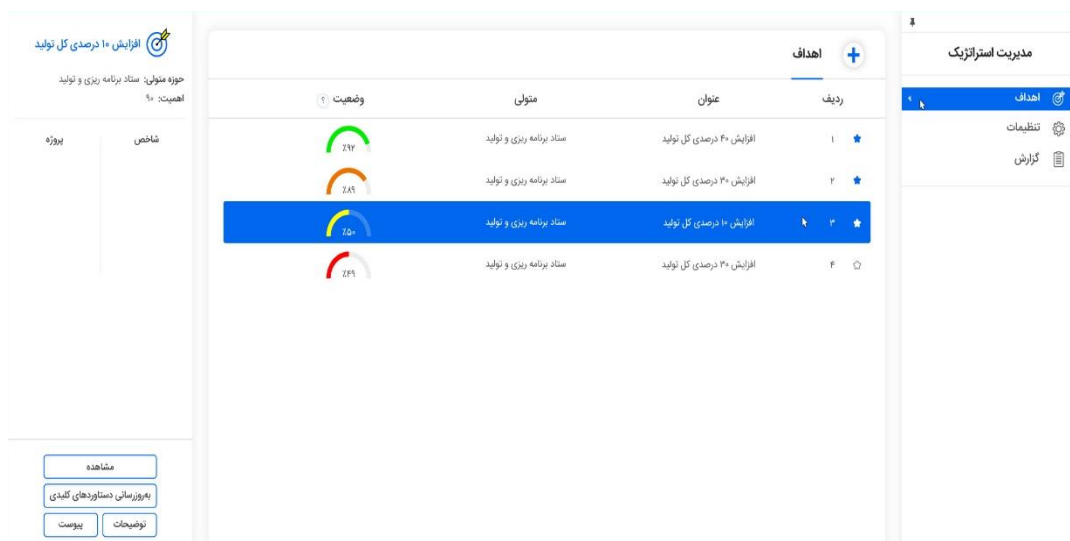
مدیریت استراتژیک

اهداف
تنظیمات
گزارش

اهداف

| ردیف | عنوان | متولی | وضعیت ؟ |
|---|---|---|---|
| ۱ | افزایش ۴۰ درصدی کل تولید | ستاد برنامه ریزی و تولید | ٪۹۲ |
| ۲ | افزایش ۳۰ درصدی کل تولید | ستاد برنامه ریزی و تولید | ٪۸۹ |
| ۳ | افزایش ۱۰ درصدی کل تولید | ستاد برنامه ریزی و تولید | ٪۵۰ |
| ۴ | افزایش ۳۰ درصدی کل تولید | ستاد برنامه ریزی و تولید | ٪۴۹ |

افزایش ۱۰ درصدی کل تولید
حوزه متولی: ستاد برنامه ریزی و تولید
اهمیت: ۹۰

شاخص
پروژه

مشاهده
به‌روزرسانی دستاوردهای کلیدی
توضیحات
پیوست